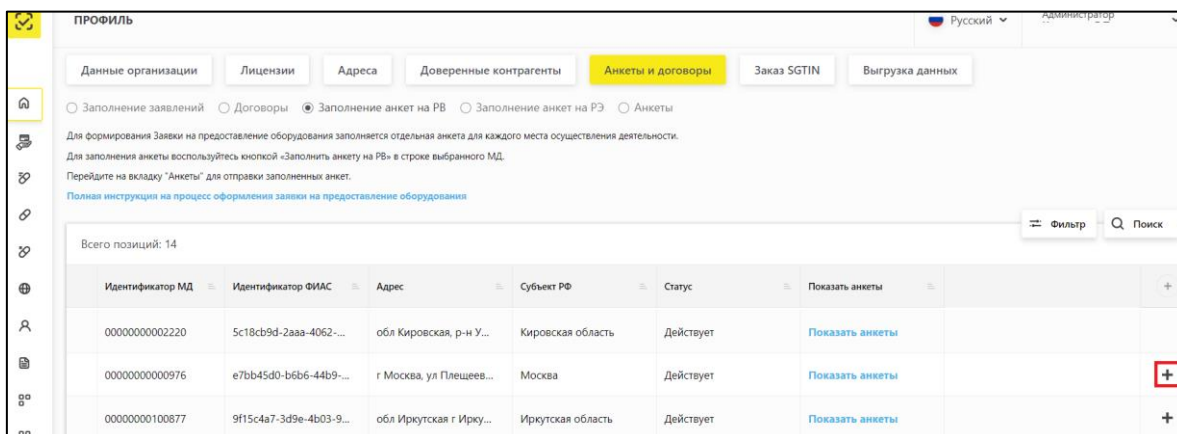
ПРОФИЛЬ

Русский

Администратор

Данные организации | Лицензии | Адреса | Доверенные контрагенты | Анкеты и договоры | Заказ SGTIN | Выгрузка данных

○ Заполнение заявлений ○ Договоры ◉ Заполнение анкет на РВ ○ Заполнение анкет на РЭ ○ Анкеты

Для формирования Заявки на предоставление оборудования заполняется отдельная анкета для каждого места осуществления деятельности.

Для заполнения анкеты воспользуйтесь кнопкой «Заполнить анкету на РВ» в строке выбранного МД.

Перейдите на вкладку "Анкеты" для отправки заполненных анкет.

Полная инструкция на процесс оформления заявки на предоставление оборудования

Фильтр  Поиск

Всего позиций: 14

| Идентификатор МД | Идентификатор ФИАС | Адрес | Субъект РФ | Статус | Показать анкеты | + |
|---|---|---|---|---|---|---|
| 00000000002220 | 5c18cb9d-2aaa-4062-... | обл Кировская, р-н У... | Кировская область | Действует | Показать анкеты | |
| 00000000000976 | e7bb45d0-b6b6-44b9-... | г Москва, ул Плещеев... | Москва | Действует | Показать анкеты | + |
| 00000000100877 | 9f15c4a7-3d9e-4b03-9... | обл Иркутская г Ирку... | Иркутская область | Действует | Показать анкеты | + |